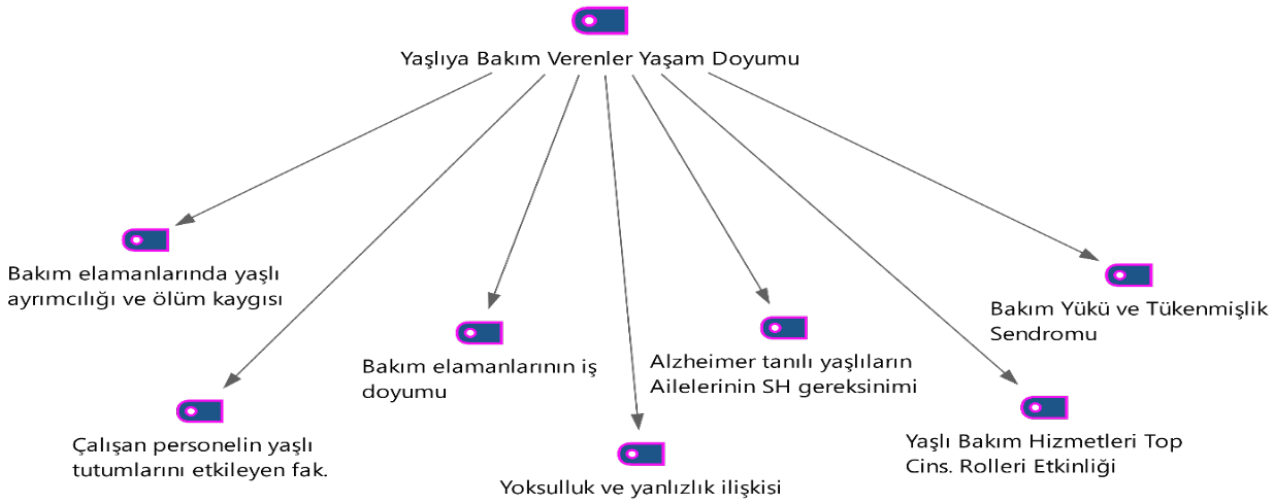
Yaşlıya Bakım Verenler Yaşam Doyumu

Bakım elamanlarında yaşlı ayrımcılığı ve ölüm kaygısı

Çalışan personelin yaşlı tutumlarını etkileyen fak.

Bakım elamanlarının iş doyumu

Yoksulluk ve yanlızlık ilişkisi

Alzheimer tanılı yaşlıların Ailelerinin SH gereksinimi

Yaşlı Bakım Hizmetleri Top Cins. Rolleri Etkinliği

Bakım Yükü ve Tükenmişlik Sendromu